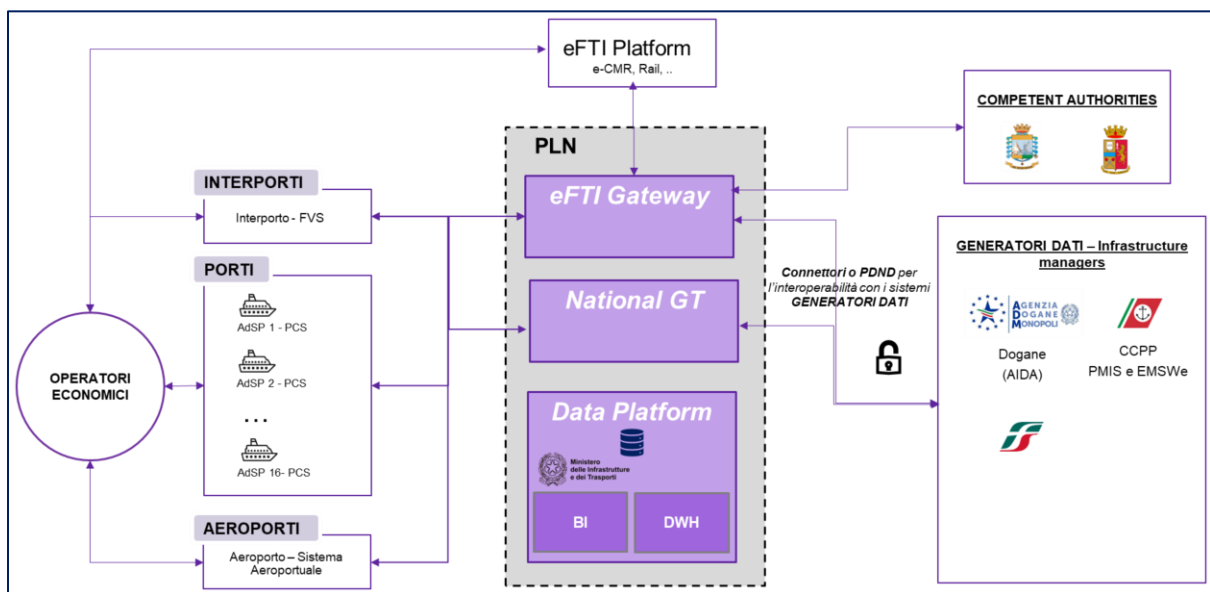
eFTI Platform
e-CMR, Rail, ..

PLN

eFTI Gateway

National GT

Data Platform

Ministero delle Infrastrutture e dei Trasporti

BI

DWH

INTERPORTI

Interporto - FVS

PORTI

AdSP 1 - PCS

AdSP 2 - PCS

...

AdSP 16- PCS

AEROPORTI

Aeroporto – Sistema Aeroportuale

OPERATORI ECONOMICI

COMPETENT AUTHORITIES

Connettori o PDND per l'interoperabilità con i sistemi GENERATORI DATI

GENERATORI DATI – Infrastructure managers

AGENZIA DOGANE MONOPOLI

Dogane (AIDA)

CCPP PMIS e EMSWe